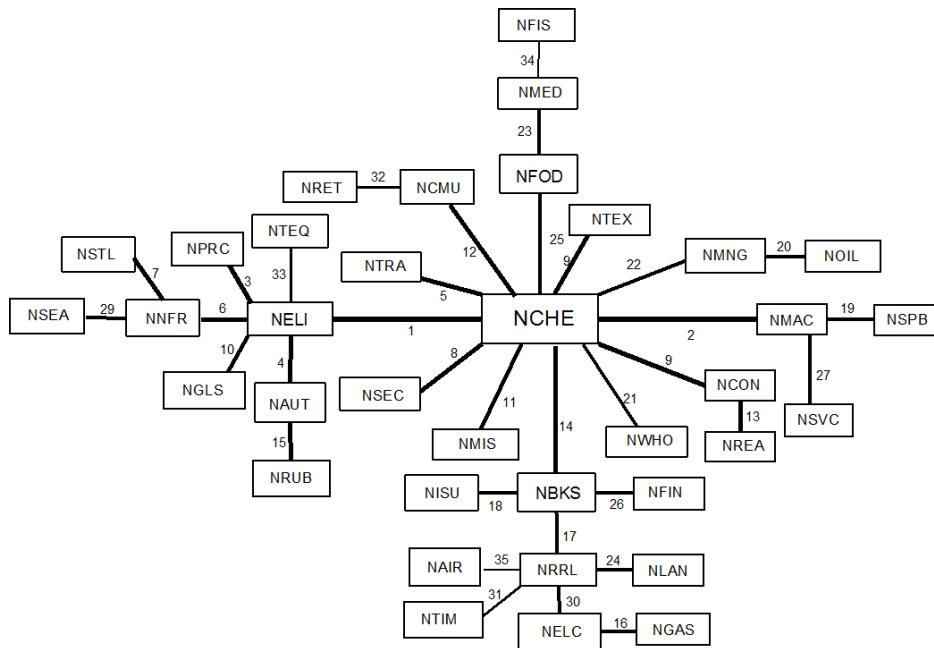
NFIS
34
NMED
23
NFOD
NRET
32
NCMU
NTEQ
NPRC
NSTL
7
3
33
12
25
NTEX
9
22
NMNG
20
NOIL
NTRA
5
NSEA
29
NNFR
6
NELI
1
NCHE
2
NMAC
19
NSPB
10
4
8
9
27
NGLS
NAUT
NSEC
11
21
NCON
13
15
NMIS
14
NWHO
NREA
NSVC
NRUB
NISU
NBKS
NFIN
18
26
17
NAIR
35
NRRL
24
NLAN
31
30
NTIM
NELC
16
NGAS